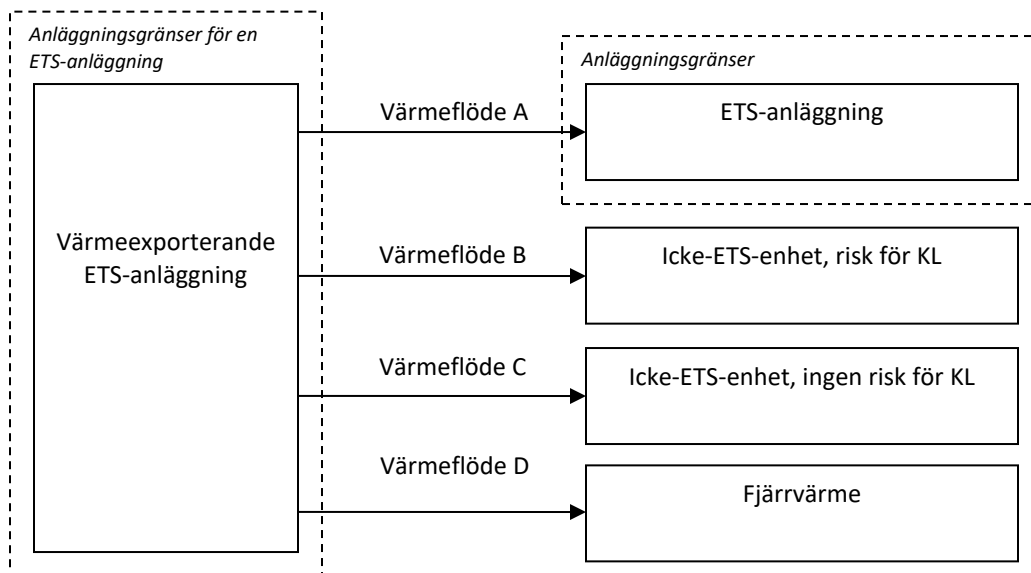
Anläggningsgränser för en ETS-anläggning

Värmeexporterande ETS-anläggning

Värmeflöde A

Anläggningsgränser

ETS-anläggning

Värmeflöde B

Icke-ETS-enhet, risk för KL

Värmeflöde C

Icke-ETS-enhet, ingen risk för KL

Värmeflöde D

Fjärrvärme